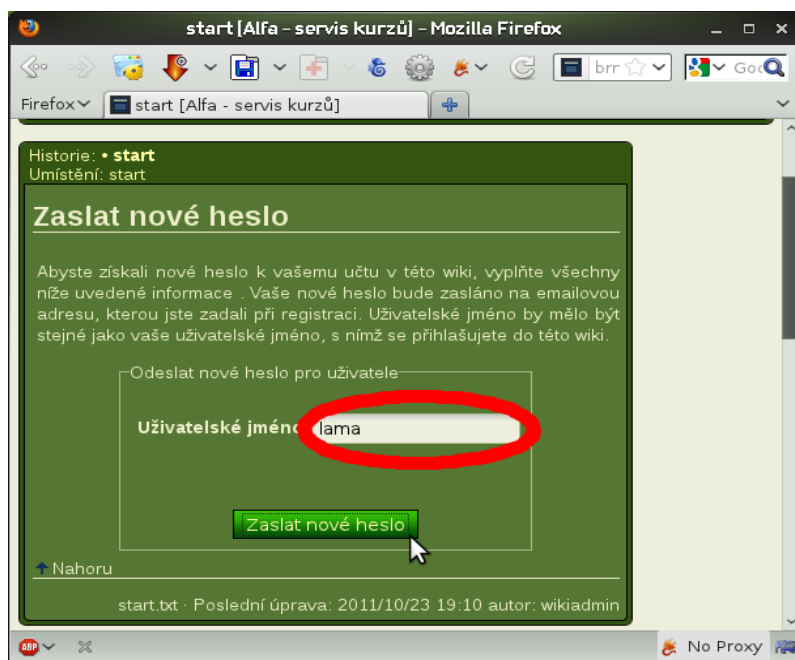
start [Alfa – servis kurzů] – Mozilla Firefox

brr

Goo

Firefox

start [Alfa - servis kurzů]

Historie: • start
Umístění: start

Zaslat nové heslo

Abyste získali nové heslo k vašemu učtu v této wiki, vyplňte všechny níže uvedené informace . Vaše nové heslo bude zasláno na emailovou adresu, kterou jste zadali při registraci. Uživatelské jméno by mělo být stejné jako vaše uživatelské jméno, s nímž se přihlašujete do této wiki.

Odeslat nové heslo pro uživatele

Uživatelské jméno lama

Zaslat nové heslo

Nahoru

start.txt · Poslední úprava: 2011/10/23 19:10 autor: wikiadmin

ABP

No Proxy